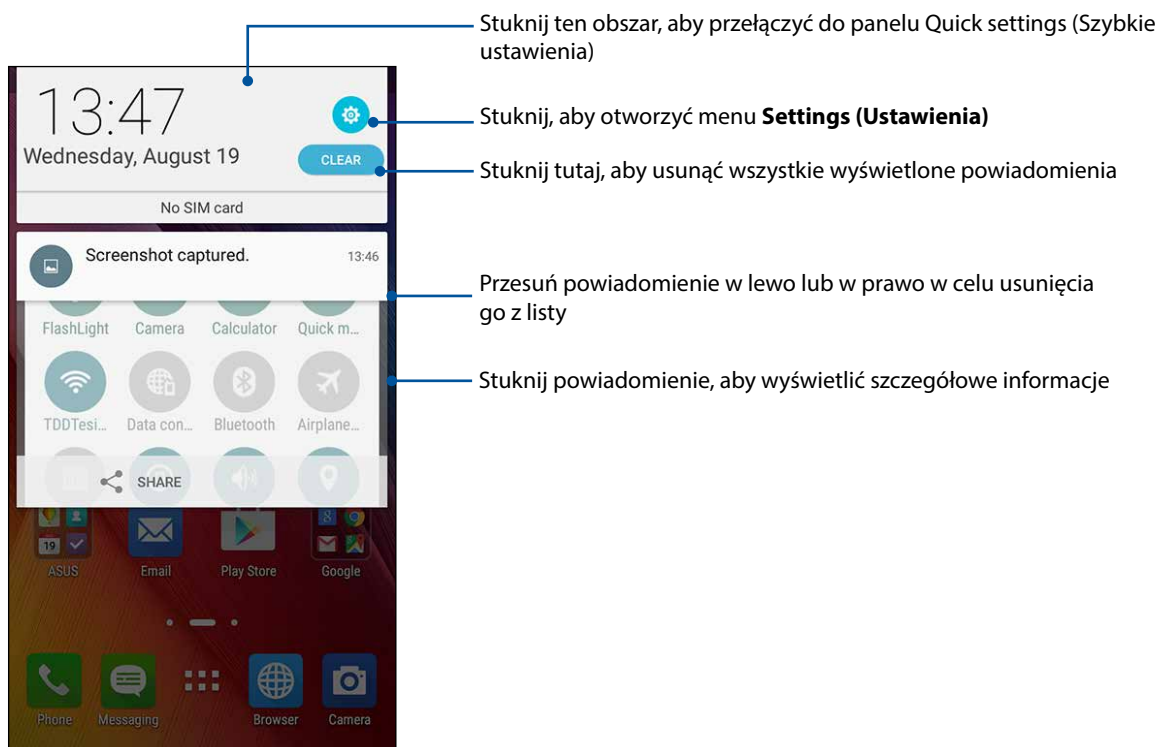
13:47

Wednesday, August 19

CLEAR

No SIM card

Screenshot captured.

13:46

FlashLight

Camera

Calculator

Quick m...

TDDTesi...

Data con...

Bluetooth

Airplane...

SHARE

19

ASUS

Email

Play Store

Google

Phone

Messaging

Browser

Camera

Stuknij ten obszar, aby przełączyć do panelu Quick settings (Szybkie ustawienia)

Stuknij, aby otworzyć menu **Settings (Ustawienia)**

Stuknij tutaj, aby usunąć wszystkie wyświetlone powiadomienia

Przesuń powiadomienie w lewo lub w prawo w celu usunięcia go z listy

Stuknij powiadomienie, aby wyświetlić szczegółowe informacje